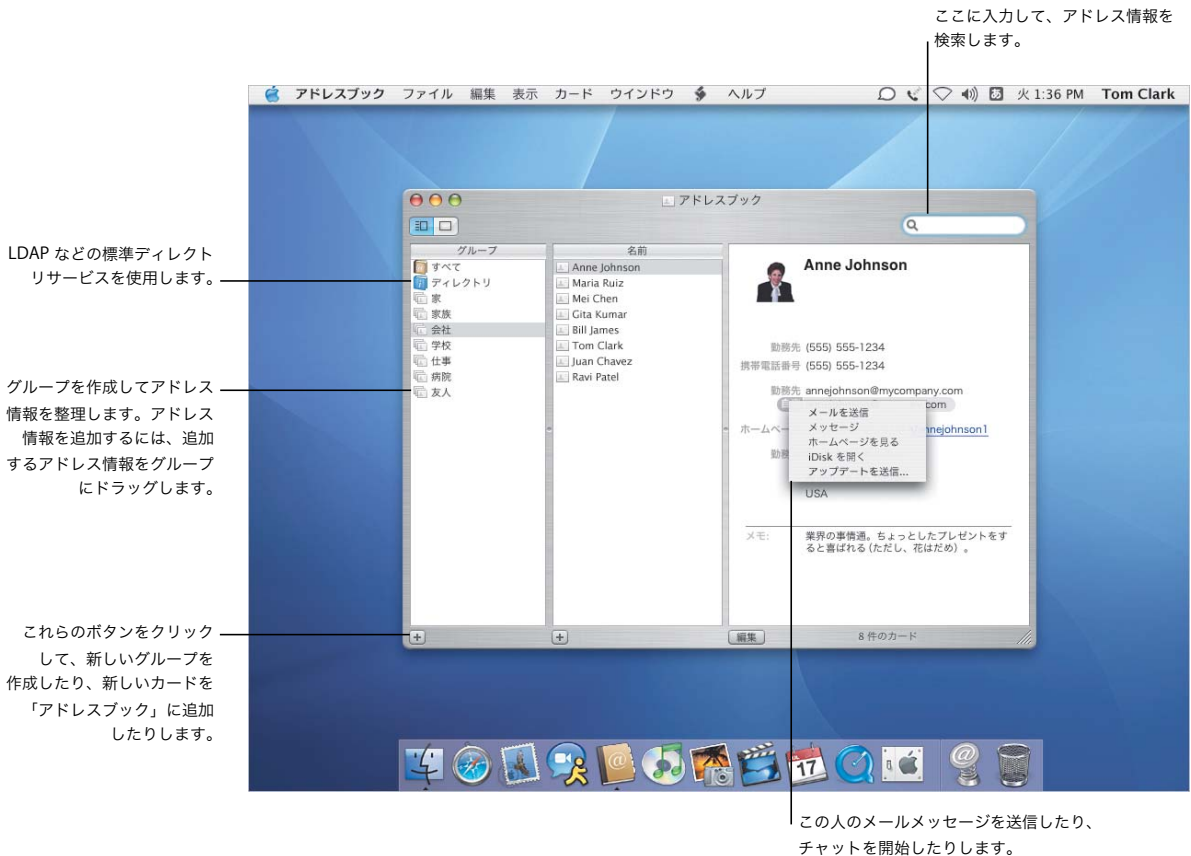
ここに入力して、アドレス情報を検索します。

アドレスブック ファイル 編集 表示 カード ウインドウ ヘルプ 火 1:36 PM Tom Clark

アドレスブック

LDAP などの標準ディレクトリサービスを使用します。

グループを作成してアドレス情報を整理します。アドレス情報を追加するには、追加するアドレス情報をグループにドラッグします。

これらのボタンをクリックして、新しいグループを作成したり、新しいカードを「アドレスブック」に追加したりします。

グループ
すべて
ディレクトリ
家
家族
会社
学校
仕事
病院
友人

名前
Anne Johnson
Maria Ruiz
Mei Chen
Gita Kumar
Bill James
Tom Clark
Juan Chavez
Ravi Patel

Anne Johnson

勤務先 (555) 555-1234
携帯電話番号 (555) 555-1234

勤務先 annejohnson@mycompany.com
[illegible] com
ホームペー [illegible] annejohnson1
勤務 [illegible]
USA

メールを送信
メッセージ
ホームページを見る
iDisk を開く
アップデートを送信...

メモ: 業界の事情通。ちょっとしたプレゼントをすると喜ばれる（ただし、花はだめ）。

編集
8 件のカード

17

この人のメールメッセージを送信したり、チャットを開始したりします。